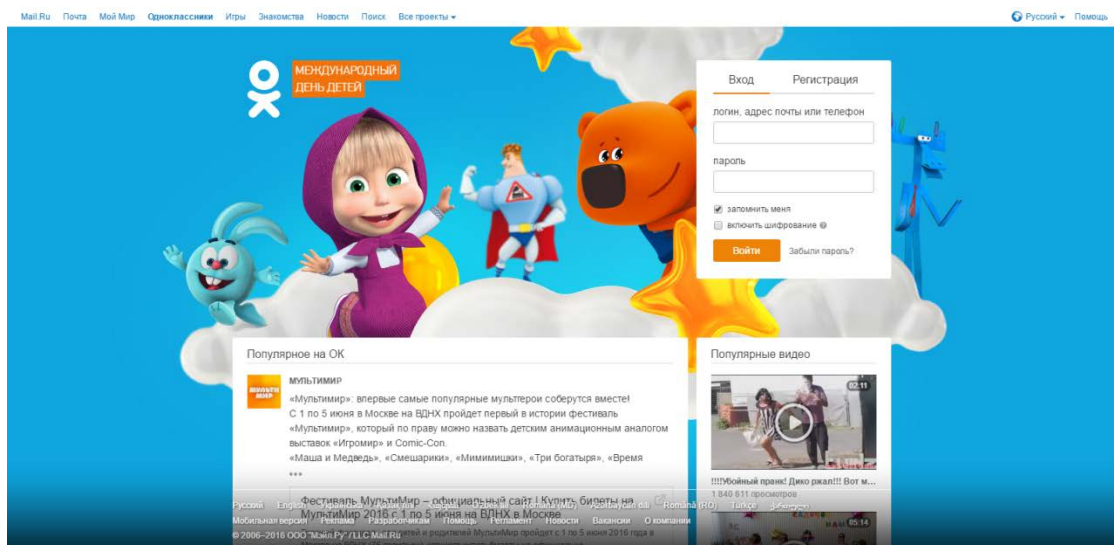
Mail.Ru Почта Мой Мир Одноклассники Игры Знакомства Новости Поиск Все проекты

Русский Помощь

МЕЖДУНАРОДНЫЙ ДЕНЬ ДЕТЕЙ

Вход Регистрация

логин, адрес почты или телефон

пароль

запомнить меня

включить шифрование

Войти Забыли пароль?

Популярное на ОК

МУЛЬТИМИР

«Мультимир»: впервые самые популярные мультгерои соберутся вместе! С 1 по 5 июня в Москве на ВДНХ пройдет первый в истории фестиваль «Мультимир», который по праву можно назвать детским анимационным аналогом выставок «Игромир» и Comic-Con. «Маша и Медведь», «Смешарики», «Мимимишки», «Три богатыря», «Время ...

Фестиваль МультиМир – официальный сайт ! Купить билеты на МультиМир 2016 с 1 по 5 июня на ВДНХ в Москве

Популярные видео

02:11

!!!!Убойный пранк! Дико ржал!!! Вот м...

1 840 611 просмотров

05:14

Русский English Українська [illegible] Azərbaycan dili Română (RO) Türkçe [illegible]

Мобильная версия Реклама Разработчикам Помощь Регламент Новости Вакансии О компании

© 2006–2016 ООО "Мэйл.Ру" / LLC Mail.Ru